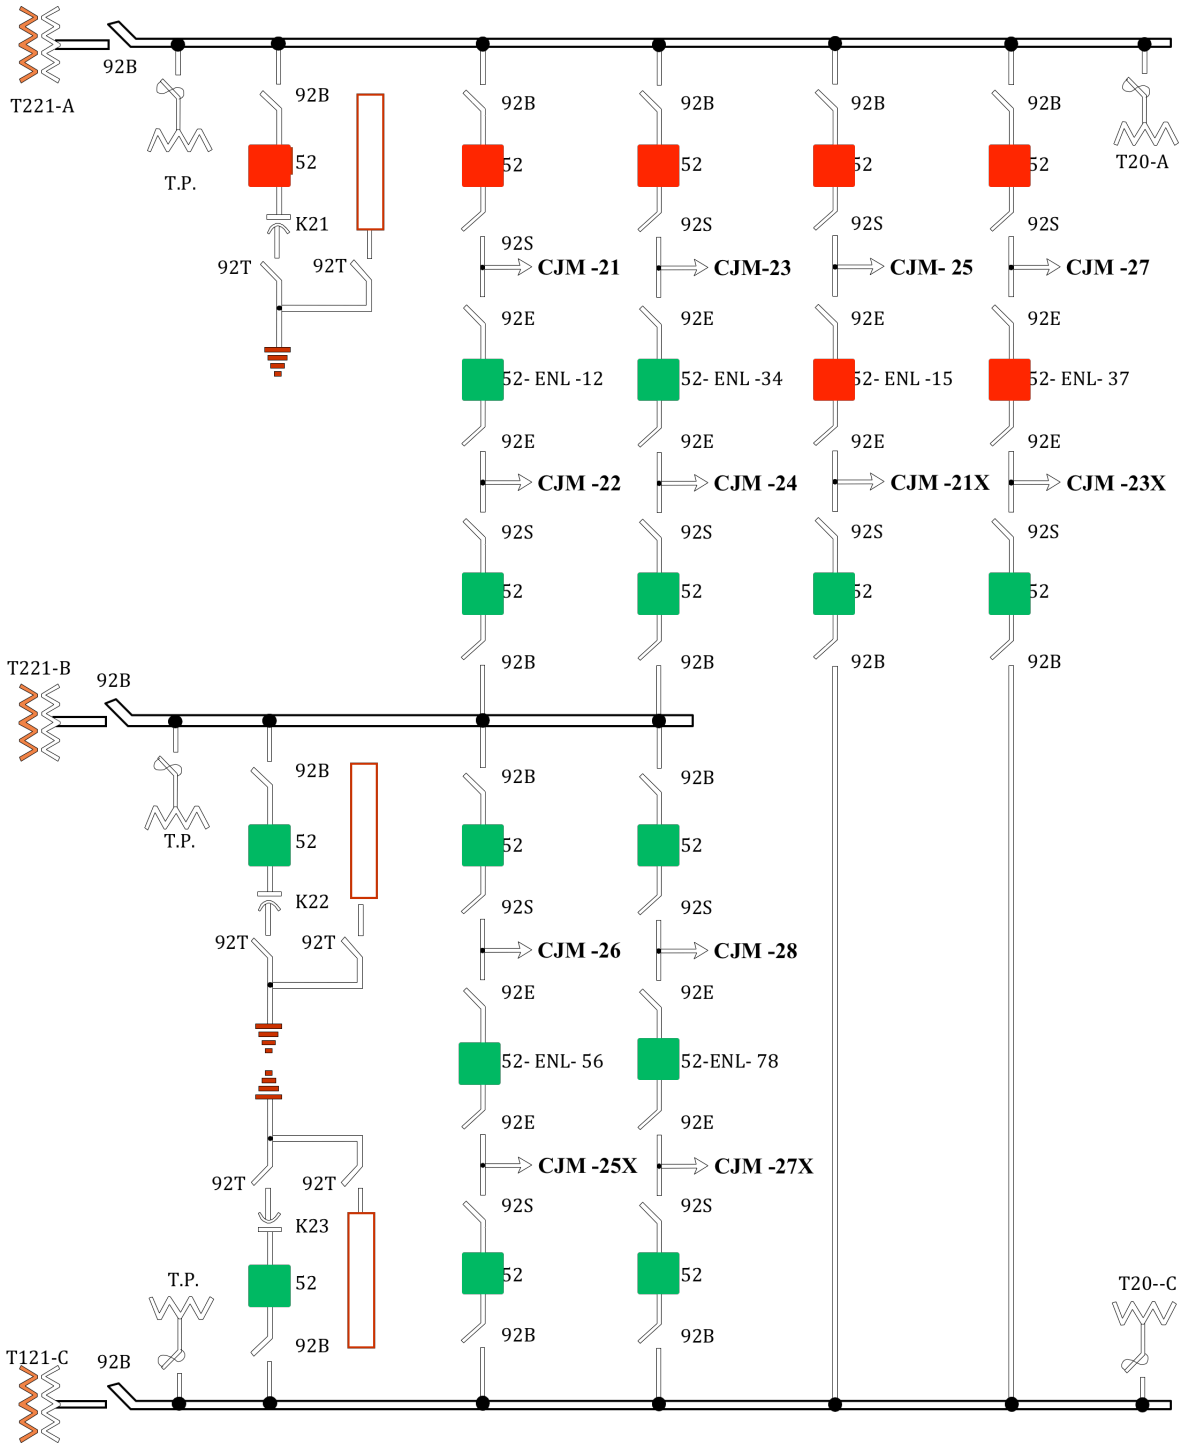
T221-A
92B
T.P.
92B
52
K21
92T
92T
92B
52
92S
CJM -21
92E
52- ENL -12
92E
CJM -22
92S
52
92B
92B
52
92S
CJM-23
92E
52- ENL -34
92E
CJM -24
92S
52
92B
92B
52
92S
CJM- 25
92E
52- ENL -15
92E
CJM -21X
92S
52
92B
92B
52
92S
CJM -27
92E
52- ENL- 37
92E
CJM -23X
92S
52
92B
T20-A
T221-B
92B
T.P.
92B
52
K22
92T
92T
92B
52
92S
CJM -26
92E
52- ENL- 56
92E
CJM -25X
92S
52
92B
92B
52
92S
CJM -28
92E
52-ENL- 78
92E
CJM -27X
92S
52
92B
92T
92T
K23
52
92B
T.P.
T121-C
92B
T20--C